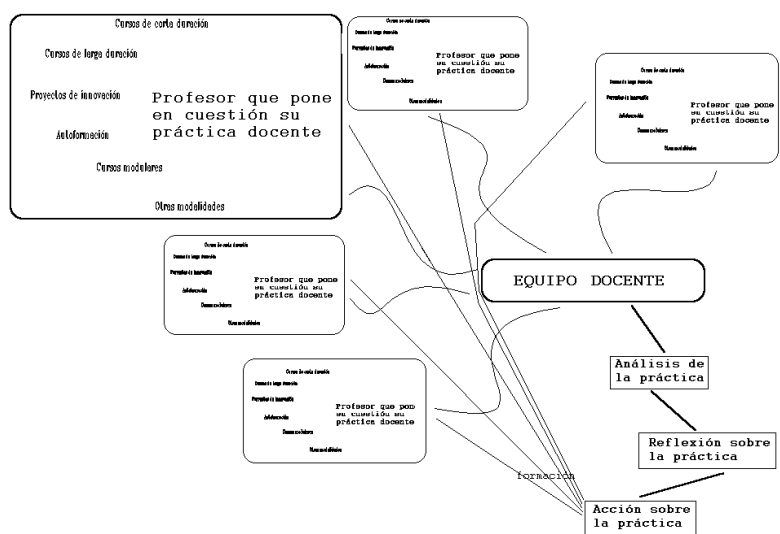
Cursos de corta duración

Cursos de larga duración

Proyectos de innovación

Profesor que pone en cuestión su práctica docente

Autoformación

Cursos modulares

Otras modalidades

Cursos de corta duración
Cursos de larga duración
Proyectos de innovación
Autoformación
Cursos modulares
Otras modalidades
Profesor que pone en cuestión su práctica docente

Cursos de corta duración
Cursos de larga duración
Proyectos de innovación
Autoformación
Cursos modulares
Otras modalidades
Profesor que pone en cuestión su práctica docente

Cursos de corta duración
Cursos de larga duración
Proyectos de innovación
Autoformación
Cursos modulares
Otras modalidades
Profesor que pone en cuestión su práctica docente

Cursos de corta duración
Cursos de larga duración
Proyectos de innovación
Autoformación
Cursos modulares
Otras modalidades
Profesor que pone en cuestión su práctica docente

EQUIPO DOCENTE

Análisis de la práctica

Reflexión sobre la práctica

formación

Acción sobre la práctica